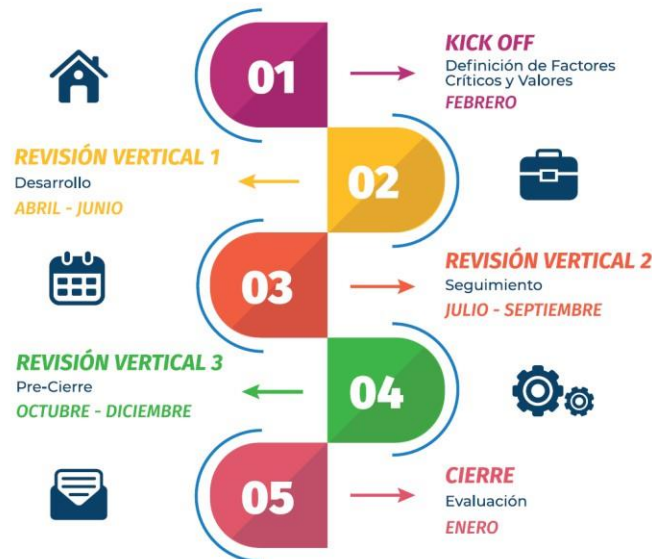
01

KICK OFF
Definición de Factores Críticos y Valores
FEBRERO

REVISIÓN VERTICAL 1
Desarrollo
ABRIL - JUNIO

02

03

REVISIÓN VERTICAL 2
Seguimiento
JULIO - SEPTIEMBRE

REVISIÓN VERTICAL 3
Pre-Cierre
OCTUBRE - DICIEMBRE

04

05

CIERRE
Evaluación
ENERO